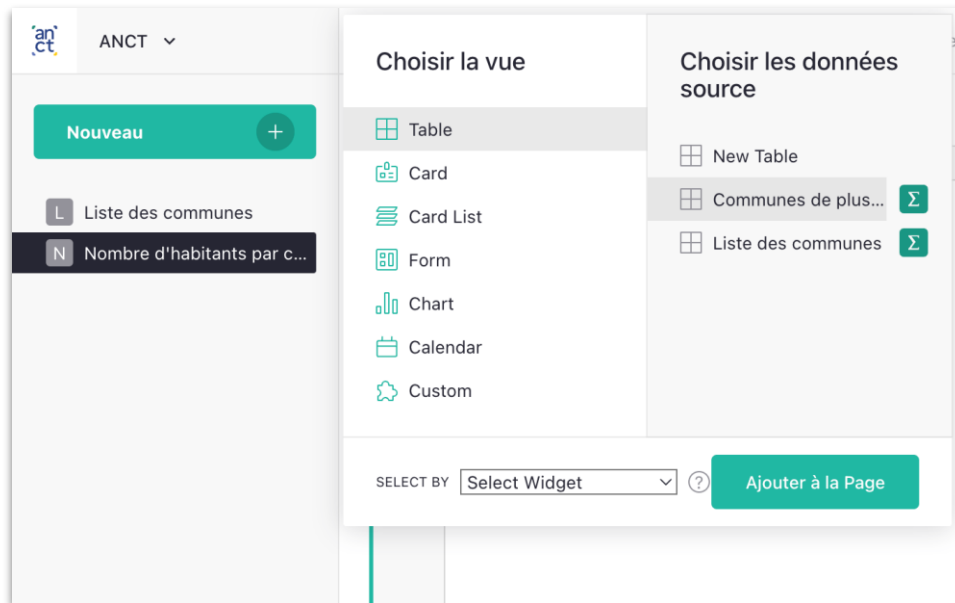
an
ct

ANCT

Nouveau

L Liste des communes

N Nombre d'habitants par c...

Choisir la vue

Table

Card

Card List

Form

Chart

Calendar

Custom

Choisir les données source

New Table

Communes de plus...

Liste des communes

SELECT BY Select Widget

?

Ajouter à la Page